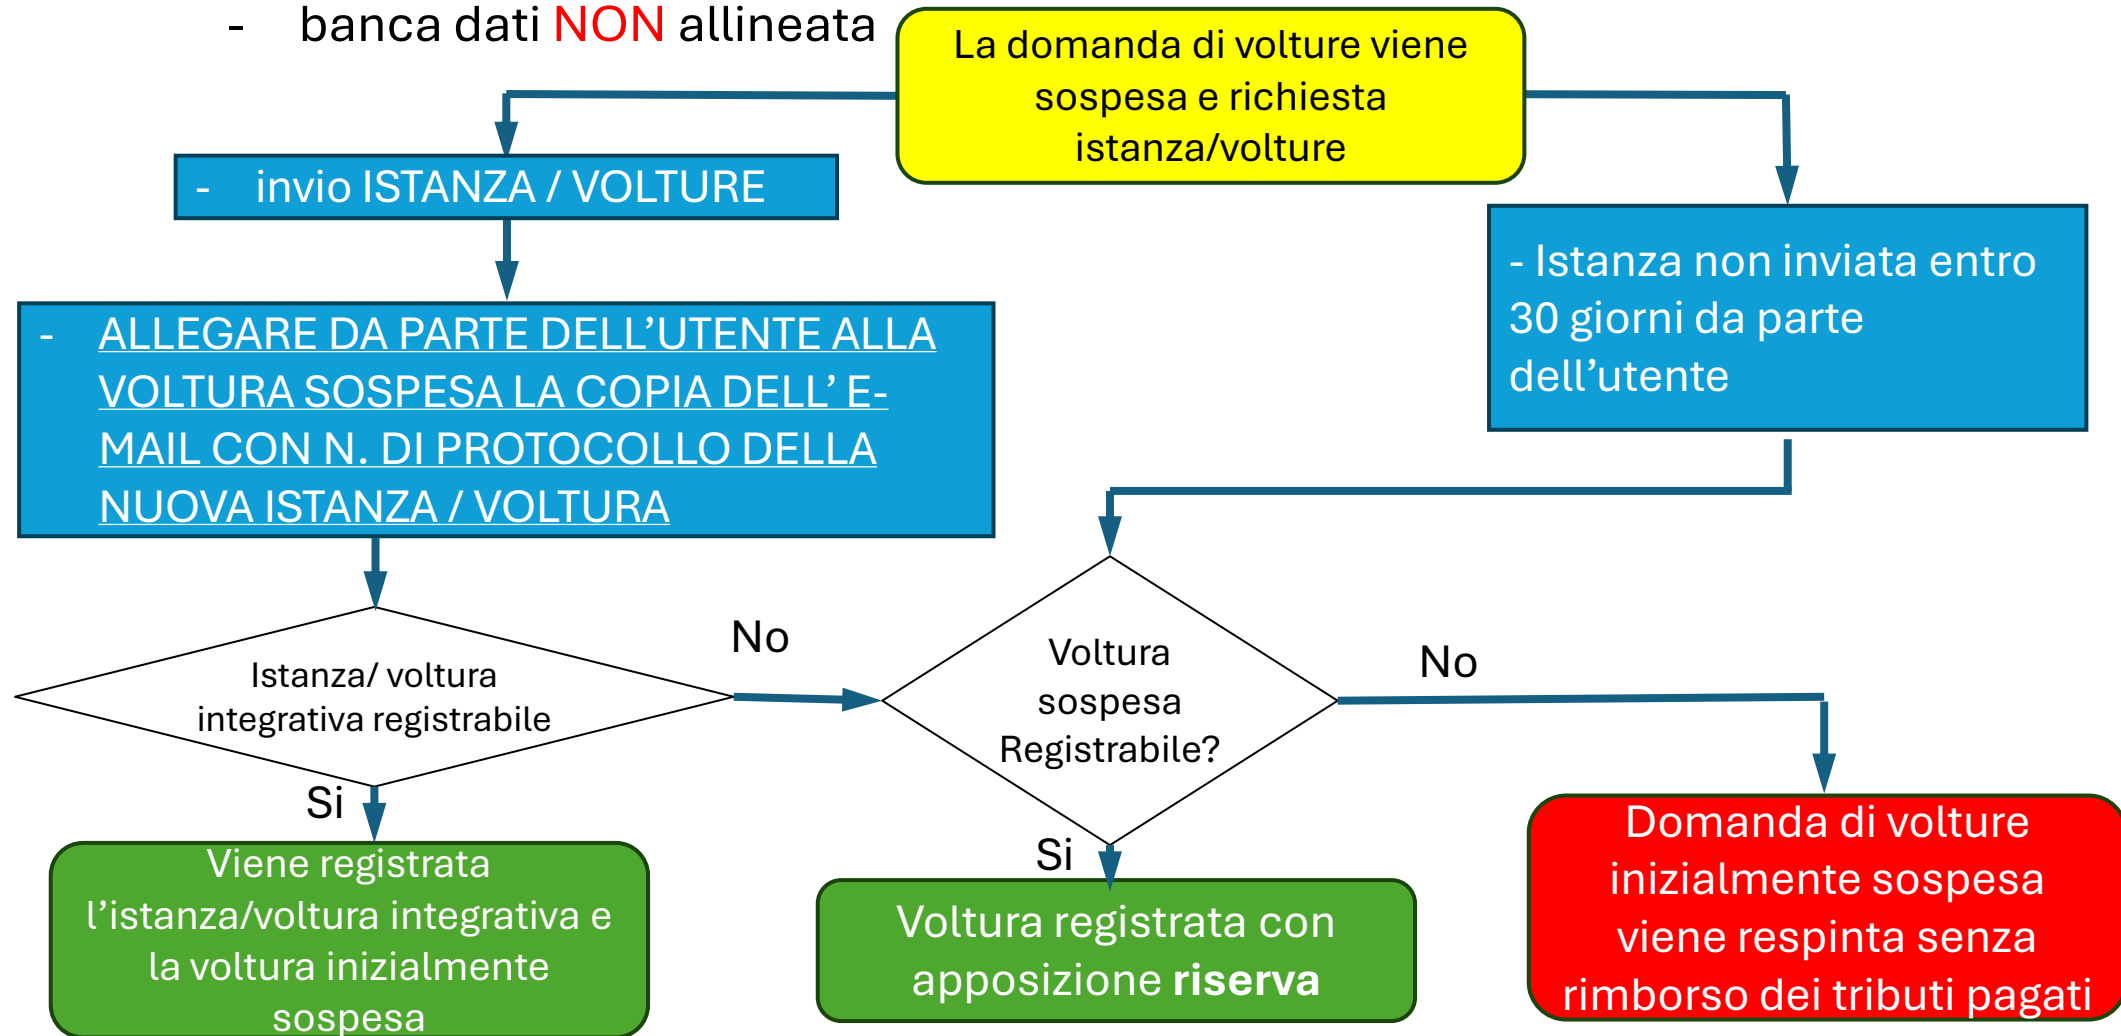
- banca dati NON allineata

La domanda di volture viene sospesa e richiesta istanza/volture

- invio ISTANZA / VOLTURE

- Istanza non inviata entro 30 giorni da parte dell'utente

- ALLEGARE DA PARTE DELL'UTENTE ALLA VOLTURA SOSPESA LA COPIA DELL' E-MAIL CON N. DI PROTOCOLLO DELLA NUOVA ISTANZA / VOLTURA

Istanza/ voltura integrativa registrabile

No

Voltura sospesa Registrabile?

No

Si

Si

Viene registrata l'istanza/voltura integrativa e la voltura inizialmente sospesa

Voltura registrata con apposizione **riserva**

Domanda di volture inizialmente sospesa viene respinta senza rimborso dei tributi pagati